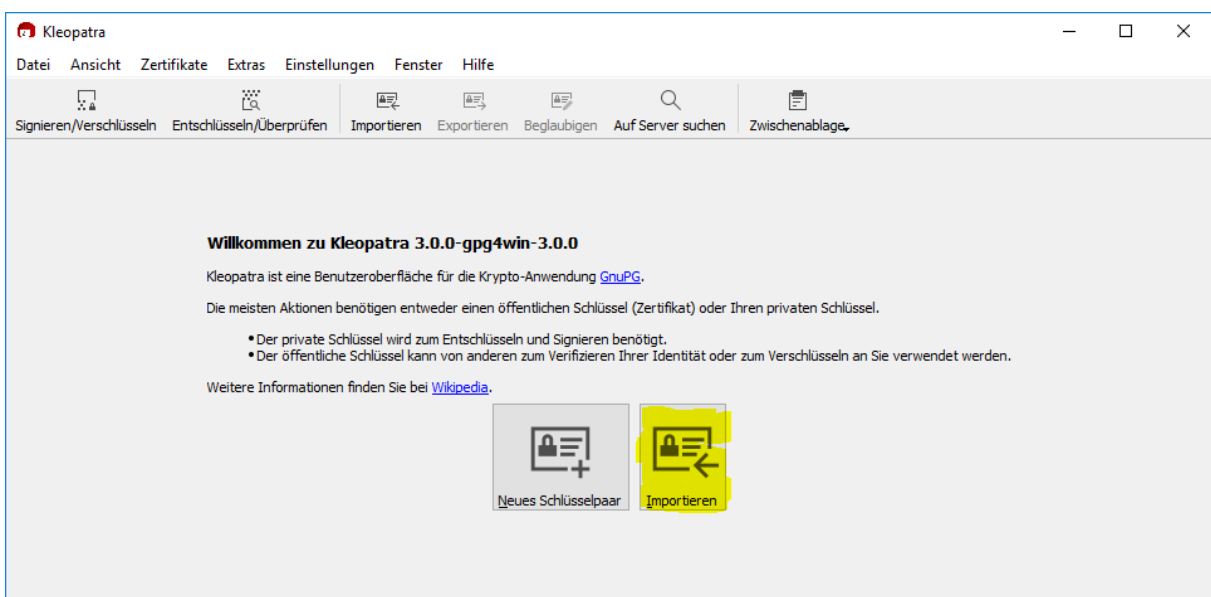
Kleopatra

Datei Ansicht Zertifikate Extras Einstellungen Fenster Hilfe

Signieren/Verschlüsseln Entschlüsseln/Überprüfen Importieren Exportieren Beglaubigen Auf Server suchen Zwischenablage

**Willkommen zu Kleopatra 3.0.0-gpg4win-3.0.0**

Kleopatra ist eine Benutzeroberfläche für die Krypto-Anwendung GnuPG.

Die meisten Aktionen benötigen entweder einen öffentlichen Schlüssel (Zertifikat) oder Ihren privaten Schlüssel.

• Der private Schlüssel wird zum Entschlüsseln und Signieren benötigt.
• Der öffentliche Schlüssel kann von anderen zum Verifizieren Ihrer Identität oder zum Verschlüsseln an Sie verwendet werden.

Weitere Informationen finden Sie bei Wikipedia.

Neues Schlüsselpaar

Importieren